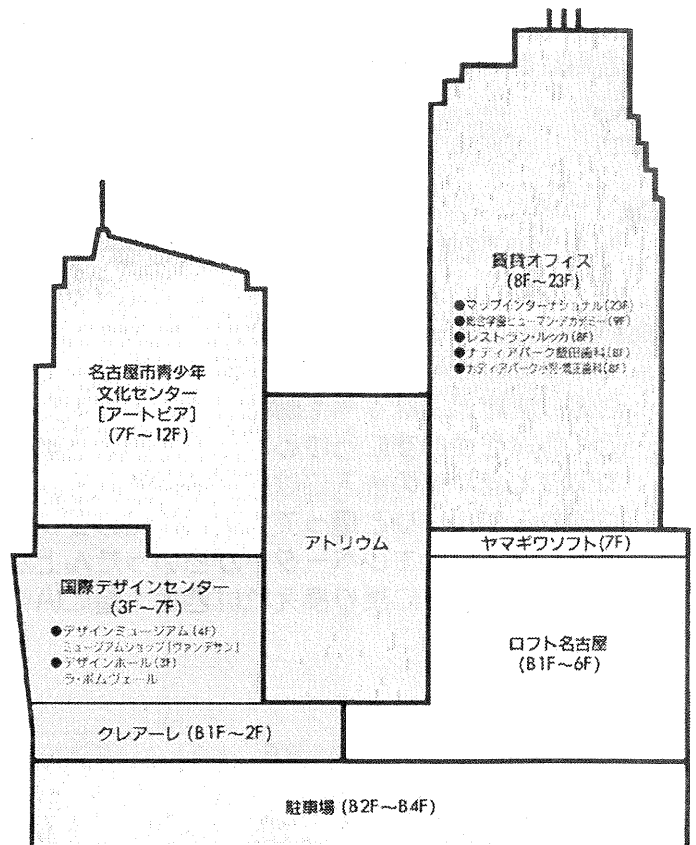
賃貸オフィス
(8F～23F)
●マップインターナショナル(23F)
●総合学園ヒューマンアカデミー(9F)
●レストラン・ルッカ(8F)
●ナディアパーク藪田歯科(8F)
●ナディアパーク小児矯正歯科(8F)

名古屋市青少年
文化センター
[アートピア]
(7F～12F)

アトリウム

ヤマギワソフト(7F)

国際デザインセンター
(3F～7F)
●デザインミュージアム(4F)
ミュージアムショップ[ヴァンデサン]
●デザインホール(3F)
ラ・ボムヴェール

ロフト名古屋
(B1F～6F)

クレアーレ (B1F～2F)

駐車場 (B2F～B4F)